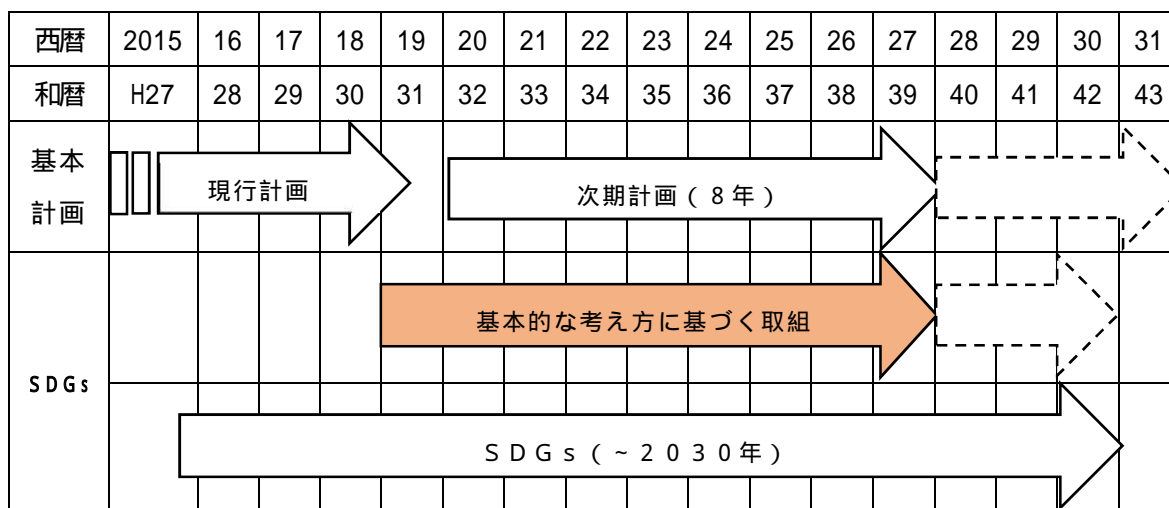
| 西暦 | 2015 | 16 | 17 | 18 | 19 | 20 | 21 | 22 | 23 | 24 | 25 | 26 | 27 | 28 | 29 | 30 | 31 |
|---|---|---|---|---|---|---|---|---|---|---|---|---|---|---|---|---|---|
| 和暦 | H27 | 28 | 29 | 30 | 31 | 32 | 33 | 34 | 35 | 36 | 37 | 38 | 39 | 40 | 41 | 42 | 43 |

基本計画

現行計画

次期計画（８年）

SDGs

基本的な考え方に基づく取組

ＳＤＧｓ（～２０３０年）